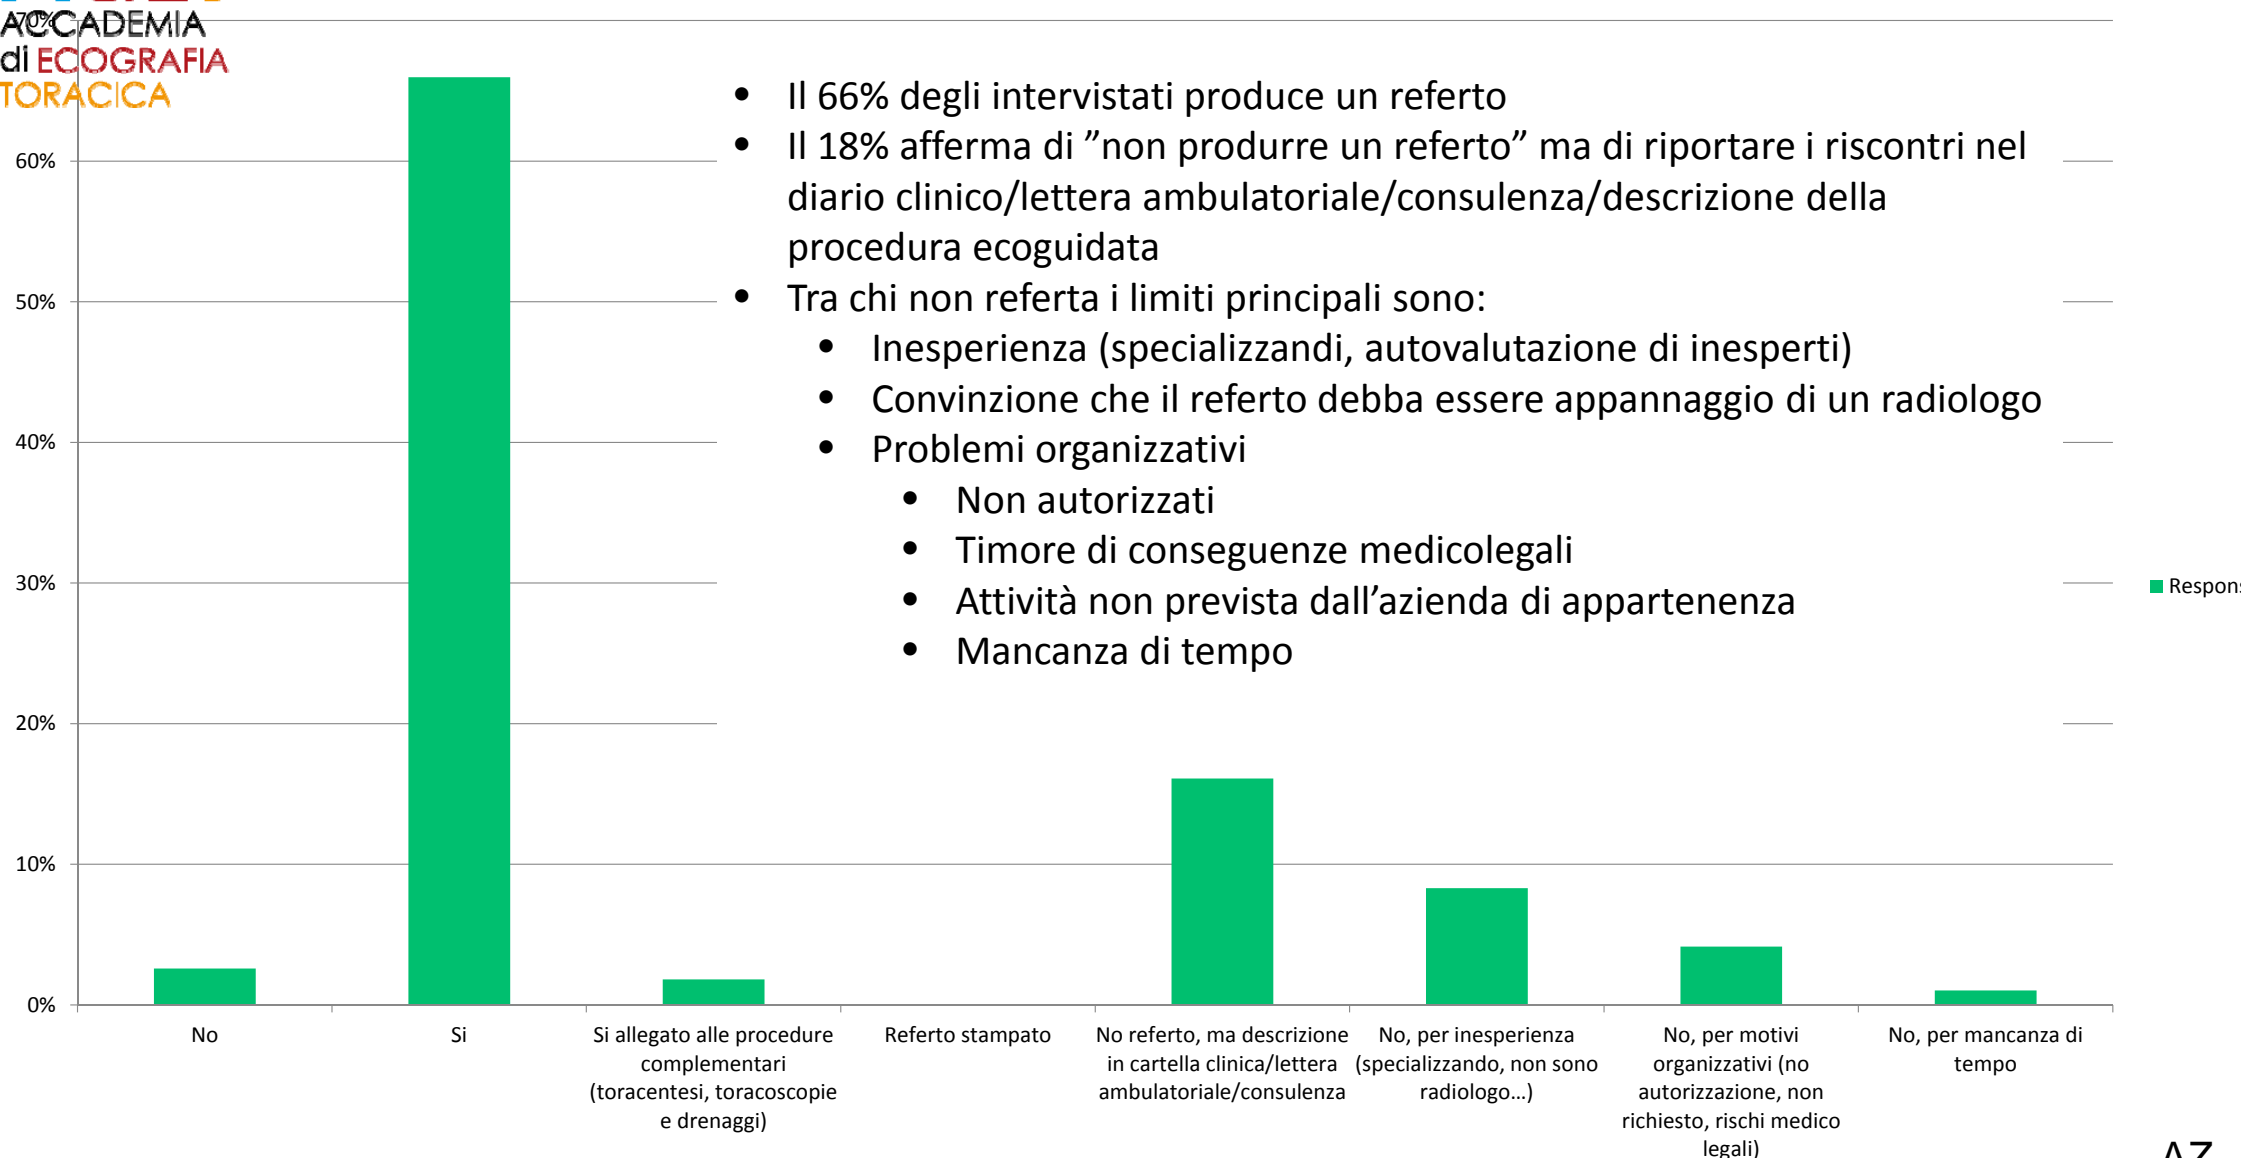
ACCADEMIA di ECOGRAFIA TORACICA

70%
60%
50%
40%
30%
20%
10%
0%

- Il 66% degli intervistati produce un referto
- Il 18% afferma di ”non produrre un referto” ma di riportare i riscontri nel diario clinico/lettera ambulatoriale/consulenza/descrizione della procedura ecoguidata
- Tra chi non referta i limiti principali sono:
  - Inesperienza (specializzandi, autovalutazione di inesperti)
  - Convinzione che il referto debba essere appannaggio di un radiologo
  - Problemi organizzativi
    - Non autorizzati
    - Timore di conseguenze medicolegali
    - Attività non prevista dall’azienda di appartenenza
    - Mancanza di tempo

Respons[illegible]

No
Si
Si allegato alle procedure complementari (toracentesi, toracoscopie e drenaggi)
Referto stampato
No referto, ma descrizione in cartella clinica/lettera ambulatoriale/consulenza
No, per inesperienza (specializzando, non sono radiologo...)
No, per motivi organizzativi (no autorizzazione, non richiesto, rischi medico legali)
No, per mancanza di tempo

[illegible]